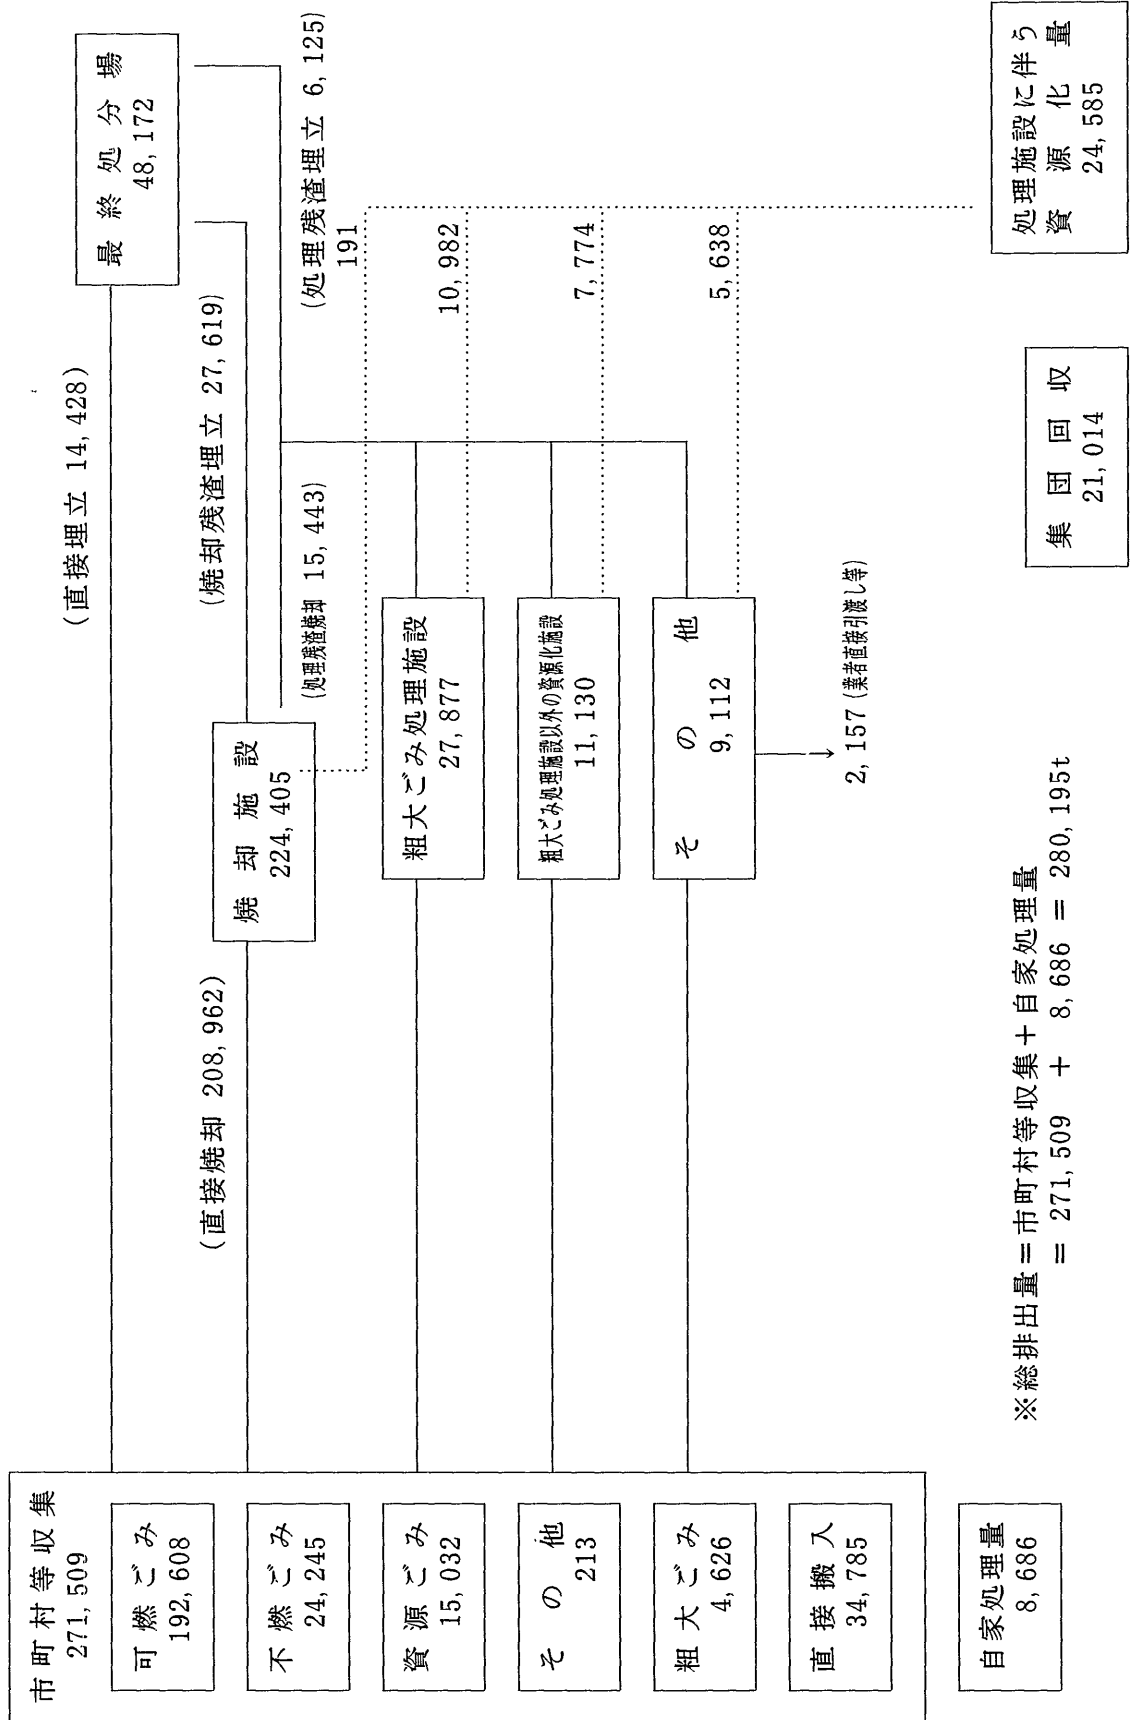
市町村等収集
271,509

可燃ごみ
192,608

不燃ごみ
24,245

資源ごみ
15,032

その他
213

粗大ごみ
4,626

直接搬入
34,785

自家処理量
8,686

(直接埋立 14,428)

(直接焼却 208,962)

焼却施設
224,405

(焼却残渣埋立 27,619)

(処理残渣焼却 15,443)

粗大ごみ処理施設
27,877

粗大ごみ処理施設以外の資源化施設
11,130

その他
9,112

2,157 (業者直接引渡し等)

最終処分場
48,172

(処理残渣埋立 6,125)

191

10,982

7,774

5,638

処理施設に伴う
資源化量
24,585

集団回収
21,014

※総排出量＝市町村等収集＋自家処理量
＝ 271,509 ＋ 8,686 ＝ 280,195t